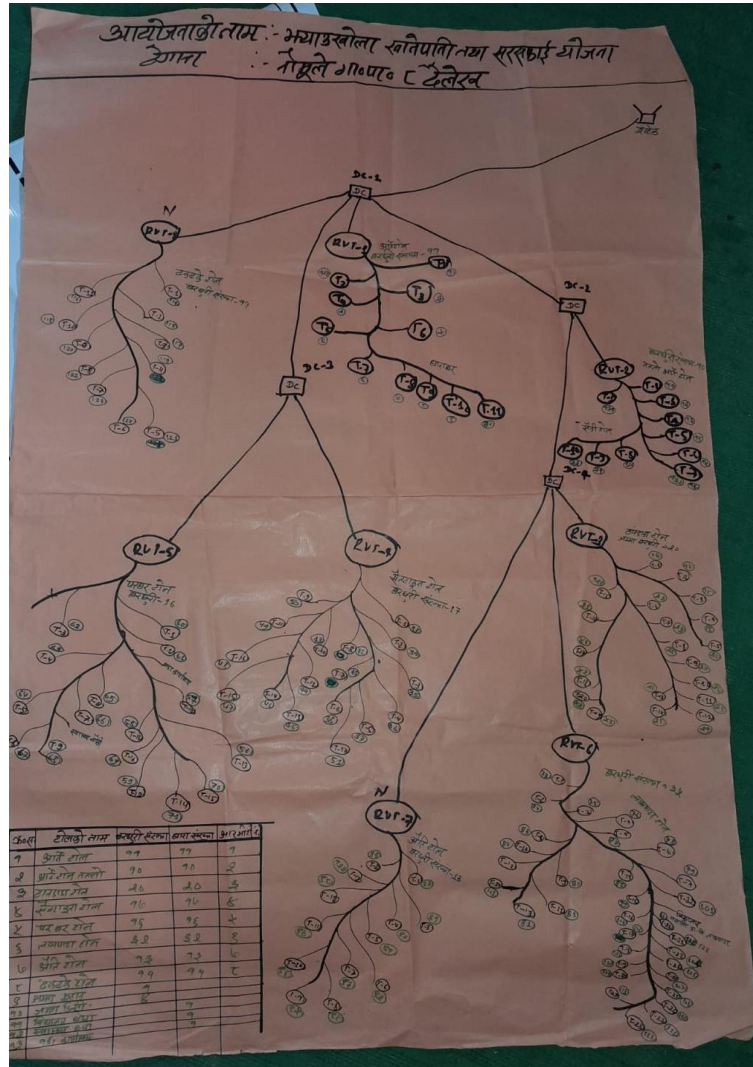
आयोजनाको नाम :- भ्याउखोला खानेपानी तथा सरसफाई योजना
ठेगाना : तेमुले गा०पा० ८ टेलेरन

DC-1
DC
DC-2
DC
DC-3
DC
DC-4
N
RVT-1
RVT-2
RVT-3
RVT-4
RVT-5
RVT-6
RVT-7
RVT-8
N

| क्र.स. | टोलको नाम | धारा संख्या | घर संख्या | आरभोटी |
|---|---|---|---|---|
| १ | आले टोल | ११ | ११ | १ |
| २ | आले टोल तल्लो | १० | १० | २ |
| ३ | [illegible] टोल | २० | २० | ३ |
| ४ | सैंगाकुना टोल | १६ | १६ | ४ |
| ५ | पटार टोल | १६ | १६ | ५ |
| ६ | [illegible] टोल | ३३ | ३३ | ६ |
| ७ | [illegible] टोल | १३ | १३ | ७ |
| ८ | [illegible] टोल | ११ | ११ | ८ |
| ९ | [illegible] | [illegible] | | |
| १० | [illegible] | | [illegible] | |
| ११ | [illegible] | | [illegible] | |
| १२ | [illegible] | | | |
| १३ | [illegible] | | | |